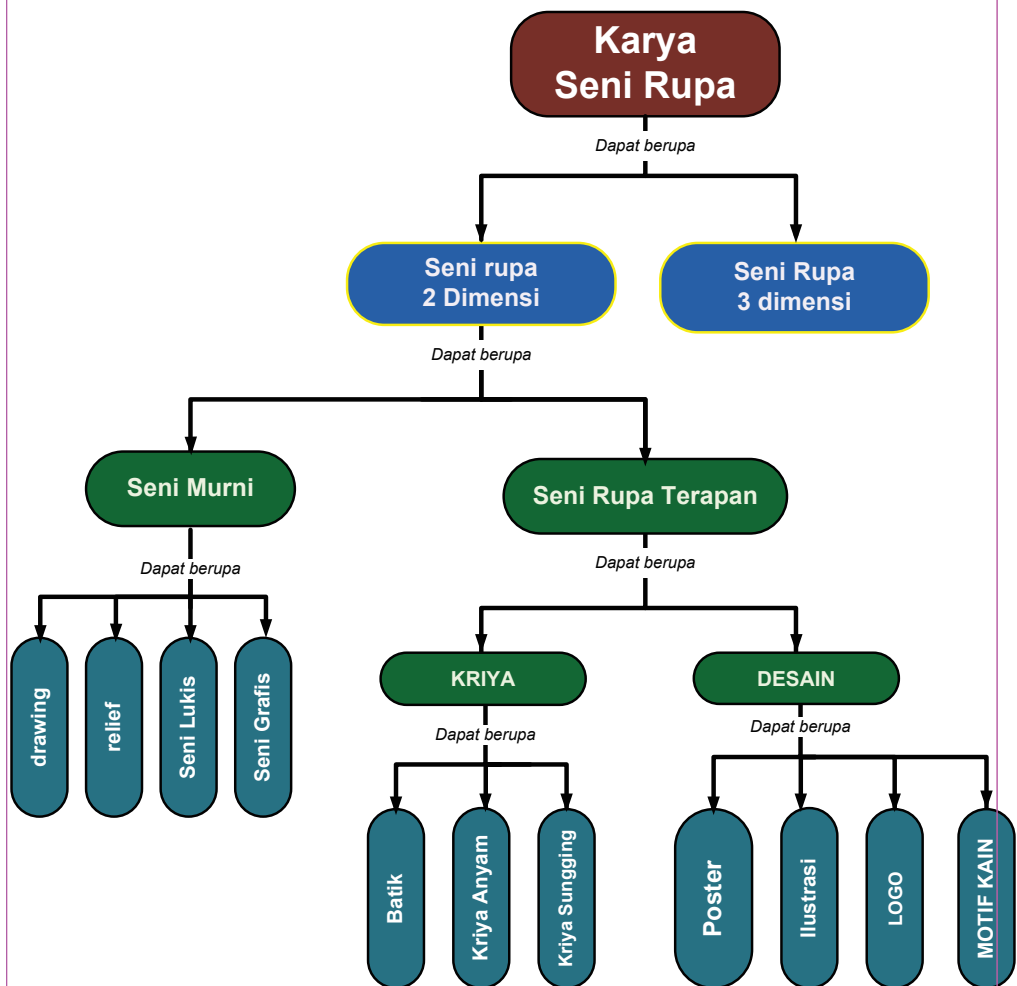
Karya
Seni Rupa

Dapat berupa

Seni rupa
2 Dimensi

Seni Rupa
3 dimensi

Dapat berupa

Seni Murni

Seni Rupa Terapan

Dapat berupa

drawing

relief

Seni Lukis

Seni Grafis

Dapat berupa

KRIYA

DESAIN

Dapat berupa

Batik

Kriya Anyam

Kriya Sungging

Dapat berupa

Poster

Ilustrasi

LOGO

MOTIF KAIN